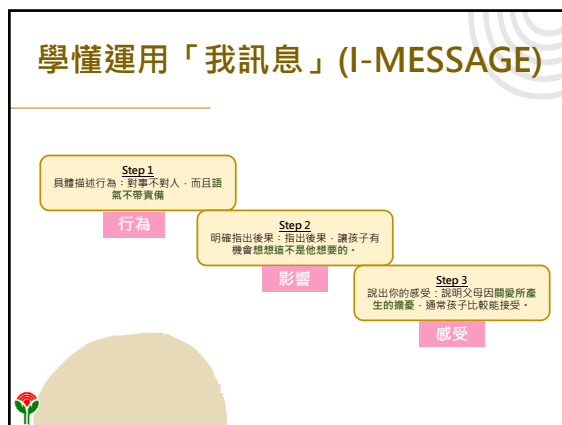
學懂運用「我訊息」(I-MESSAGE)

Step 1
具體描述行為：對事不對人，而且語氣不帶責備

行為

Step 2
明確指出後果：指出後果，讓孩子有機會想想這不是他想要的。

影響

Step 3
說出你的感受：說明父母因關愛所產生的擔憂，通常孩子比較能接受。

感受